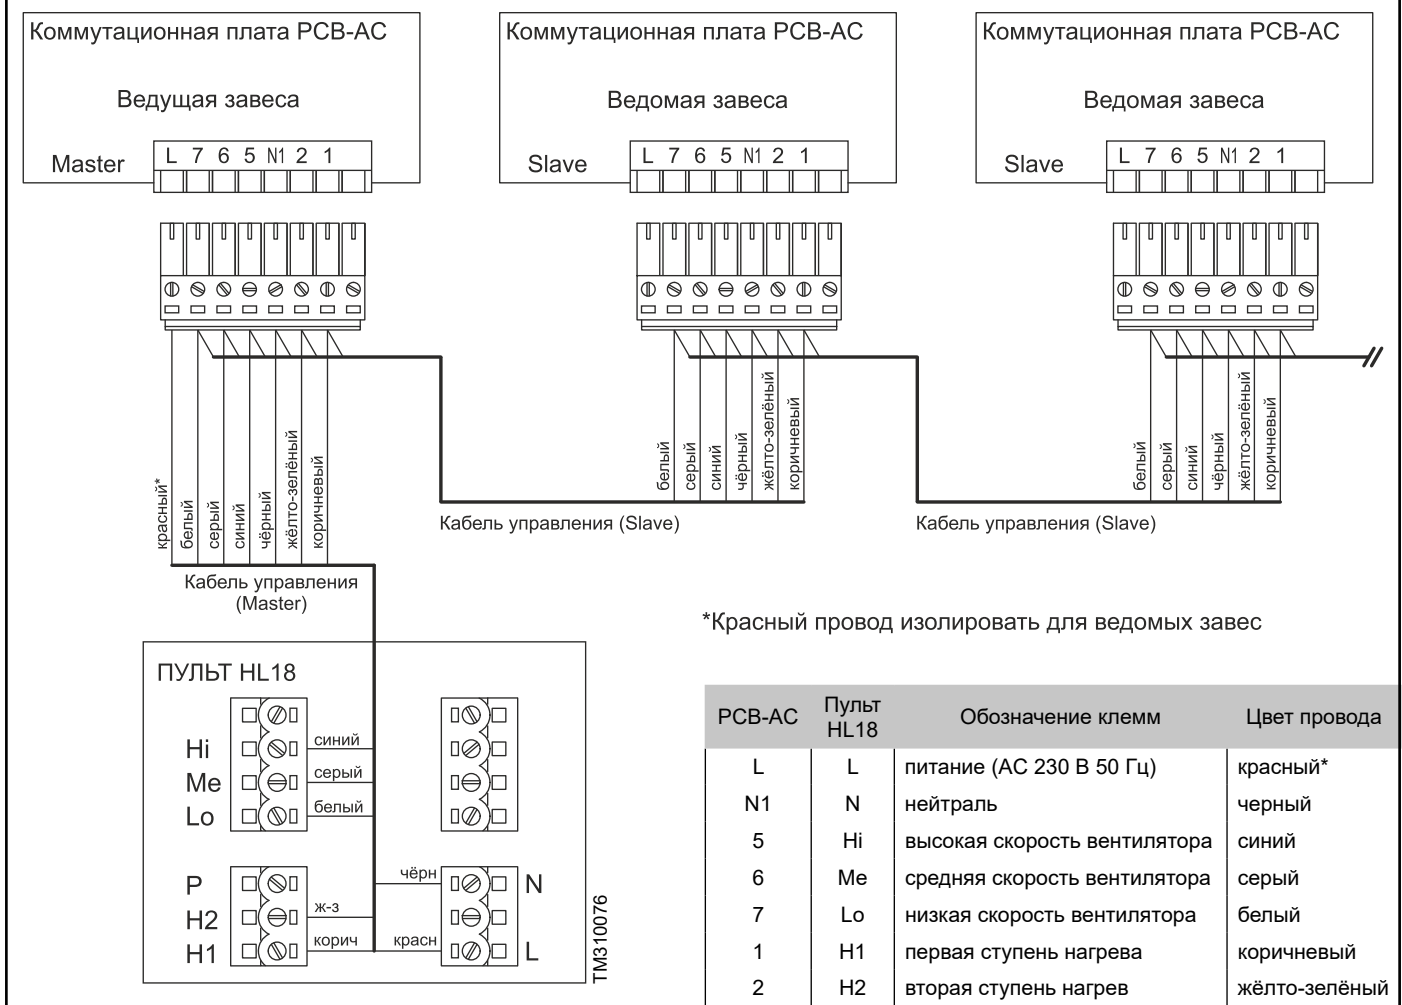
Коммутационная плата PCB-AC

Ведущая завеса

Master L 7 6 5 N1 2 1

Коммутационная плата PCB-AC

Ведомая завеса

Slave L 7 6 5 N1 2 1

Коммутационная плата PCB-AC

Ведомая завеса

Slave L 7 6 5 N1 2 1

красный* белый серый синий чёрный жёлто-зелёный коричневый

Кабель управления (Master)

белый серый синий чёрный жёлто-зелёный коричневый

Кабель управления (Slave)

белый серый синий чёрный жёлто-зелёный коричневый

Кабель управления (Slave)

*Красный провод изолировать для ведомых завес

ПУЛЬТ HL18

Hi синий
Me серый
Lo белый

P
H2 ж-з
H1 корич

чёрн N
красн L

TM310076

| PCB-AC | Пульт HL18 | Обозначение клемм | Цвет провода |
|---|---|---|---|
| L | L | питание (AC 230 В 50 Гц) | красный* |
| N1 | N | нейтраль | черный |
| 5 | Hi | высокая скорость вентилятора | синий |
| 6 | Me | средняя скорость вентилятора | серый |
| 7 | Lo | низкая скорость вентилятора | белый |
| 1 | H1 | первая ступень нагрева | коричневый |
| 2 | H2 | вторая ступень нагрев | жёлто-зелёный |